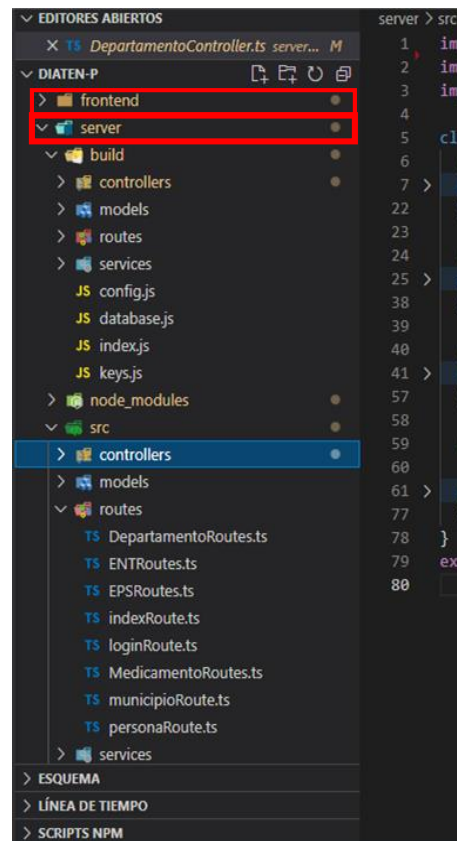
EDITORES ABIERTOS
× TS DepartamentoController.ts server... M
DIATEN-P
frontend
server
build
controllers
models
routes
services
JS config.js
JS database.js
JS index.js
JS keys.js
node_modules
src
controllers
models
routes
TS DepartamentoRoutes.ts
TS ENTRoutes.ts
TS EPSRoutes.ts
TS indexRoute.ts
TS loginRoute.ts
TS MedicamentoRoutes.ts
TS municipioRoute.ts
TS personaRoute.ts
services
ESQUEMA
LÍNEA DE TIEMPO
SCRIPTS NPM

server > src
1 im
2 im
3 im
4
5 cl
6
7
22
23
24
25
38
39
40
41
57
58
59
60
61
77
78 }
79 ex
80